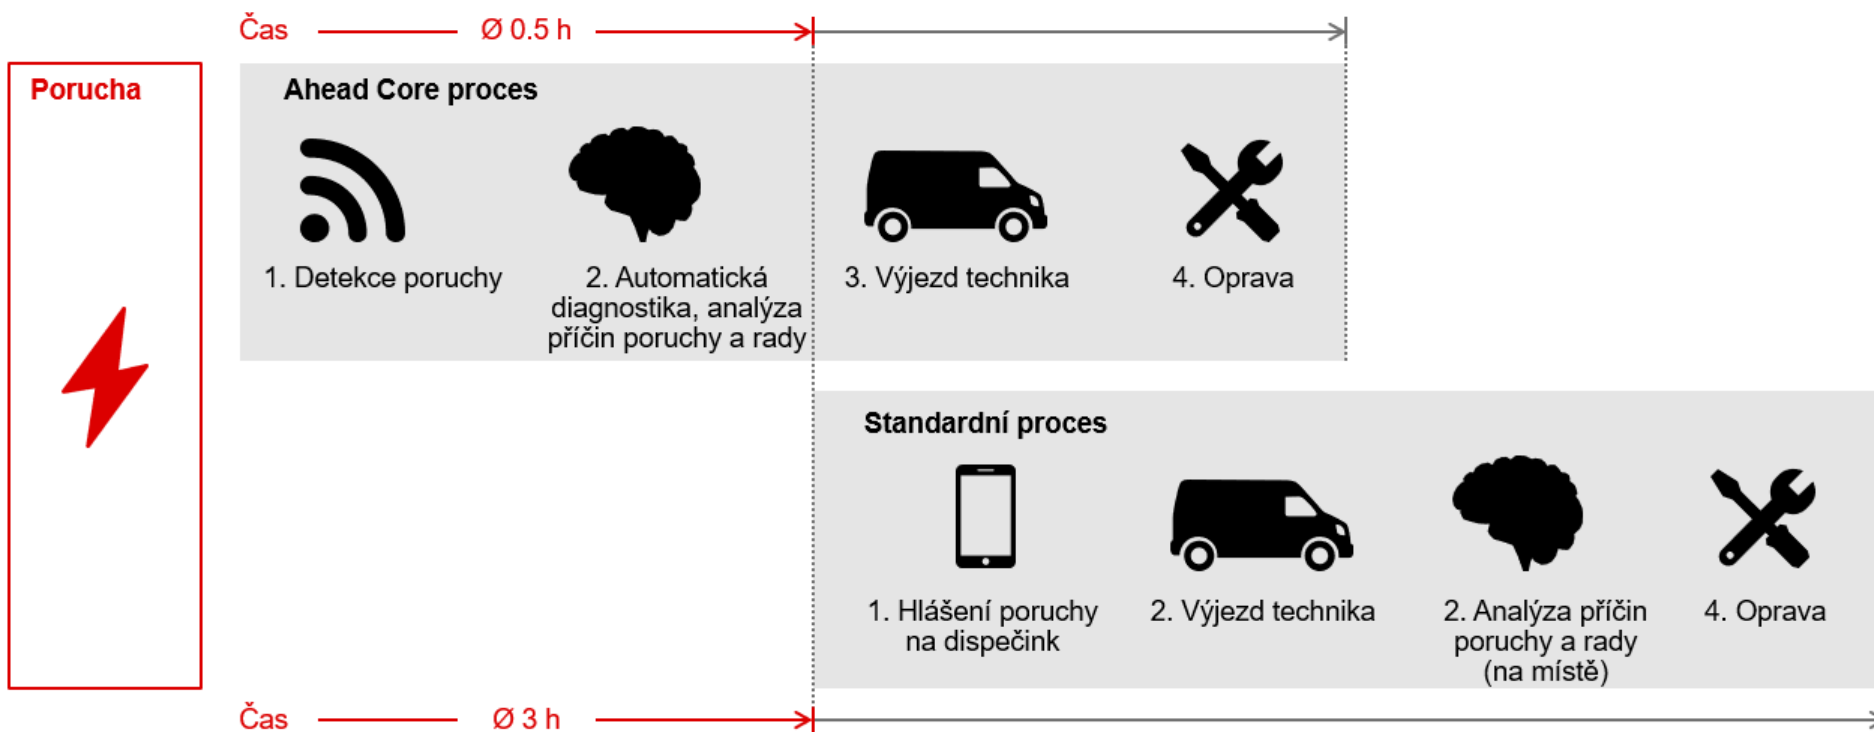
Čas Ø 0.5 h

Porucha

Ahead Core proces

1. Detekce poruchy

2. Automatická diagnostika, analýza příčin poruchy a rady

3. Výjezd technika

4. Oprava

Standardní proces

1. Hlášení poruchy na dispečink

2. Výjezd technika

2. Analýza příčin poruchy a rady (na místě)

4. Oprava

Čas Ø 3 h